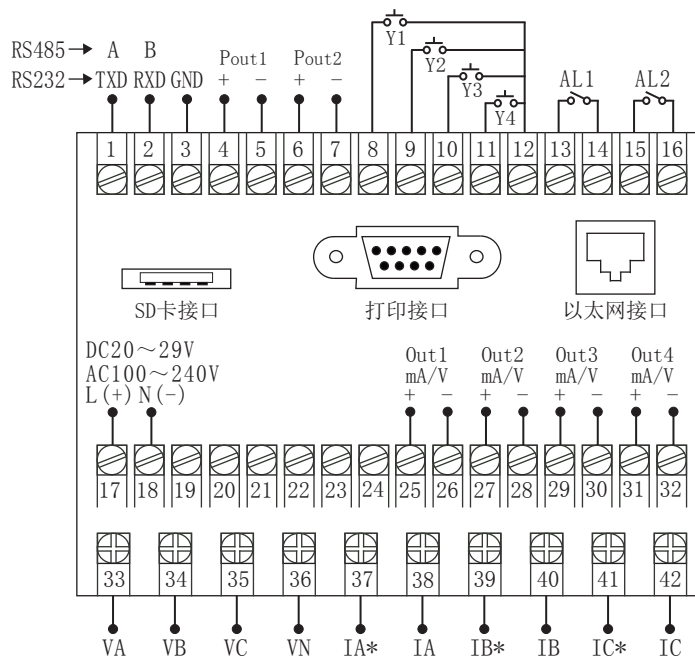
RS485 → A B
RS232 → TXD RXD GND

Pout1 + −
Pout2 + −

Y1
Y2
Y3
Y4

AL1
AL2

1 2 3 4 5 6 7 8 9 10 11 12 13 14 15 16

SD卡接口

打印接口

以太网接口

DC20～29V
AC100～240V
L (+) N (−)

Out1 mA/V + −
Out2 mA/V + −
Out3 mA/V + −
Out4 mA/V + −

17 18 19 20 21 22 23 24 25 26 27 28 29 30 31 32

33 34 35 36 37 38 39 40 41 42

VA VB VC VN IA* IA IB* IB IC* IC